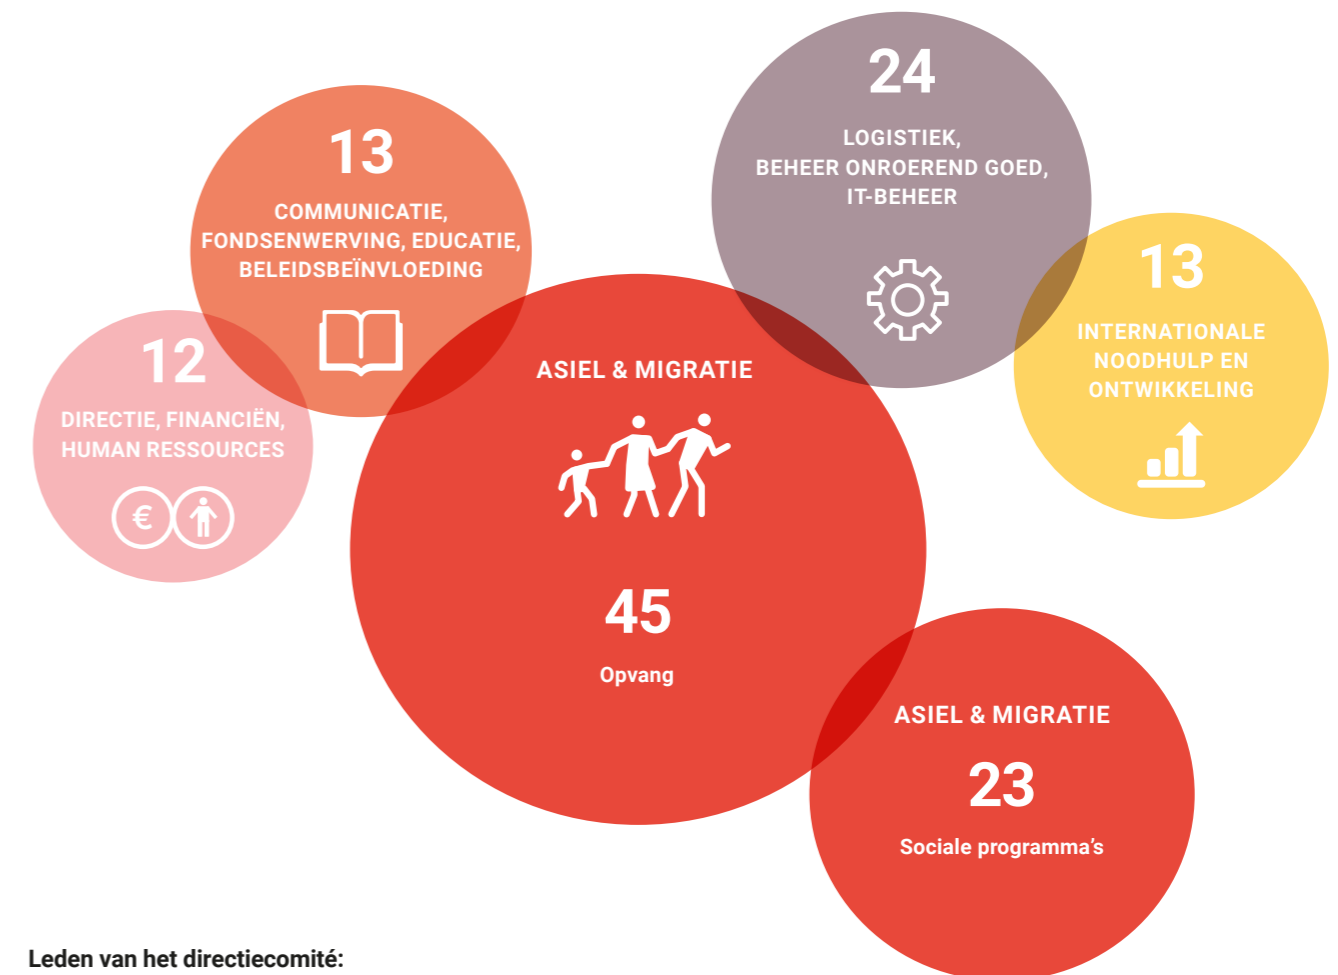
13
COMMUNICATIE, FONDSENWERVING, EDUCATIE, BELEIDSBEÏNVLOEDING

24
LOGISTIEK, BEHEER ONROEREND GOED, IT-BEHEER

12
DIRECTIE, FINANCIËN, HUMAN RESSOURCES

€

ASIEL & MIGRATIE

45
Opvang

13
INTERNATIONALE NOODHULP EN ONTWIKKELING

ASIEL & MIGRATIE
23
Sociale programma's

Leden van het directiecomité: